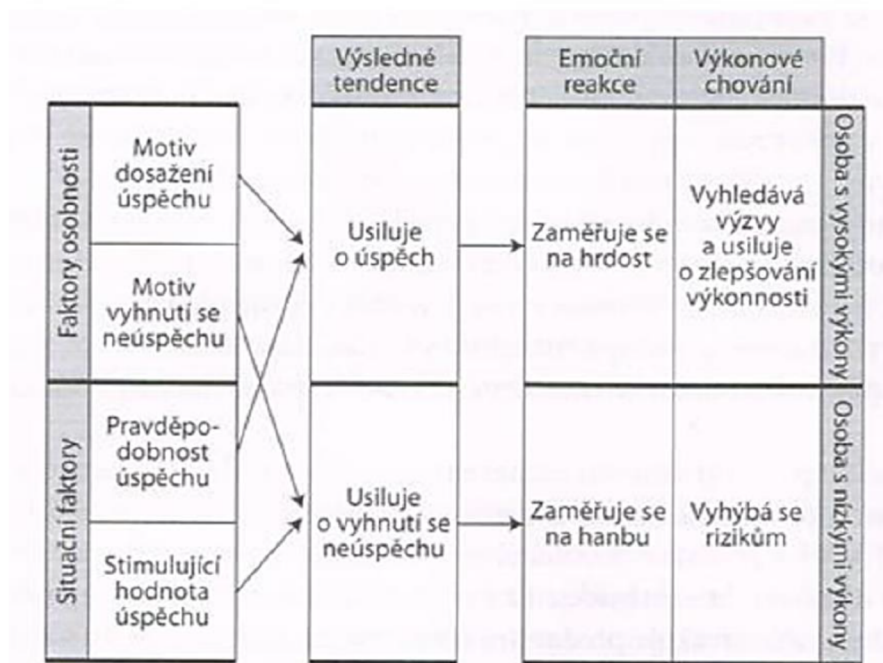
Výsledné tendence

Emoční reakce

Výkonové chování

Faktory osobnosti

Motiv dosažení úspěchu

Motiv vyhnutí se neúspěchu

Situační faktory

Pravděpodobnost úspěchu

Stimulující hodnota úspěchu

Usiluje o úspěch

Usiluje o vyhnutí se neúspěchu

Zaměřuje se na hrdost

Zaměřuje se na hanbu

Vyhledává výzvy a usiluje o zlepšování výkonnosti

Vyhýbá se rizikům

Osoba s vysokými výkony

Osoba s nízkými výkony